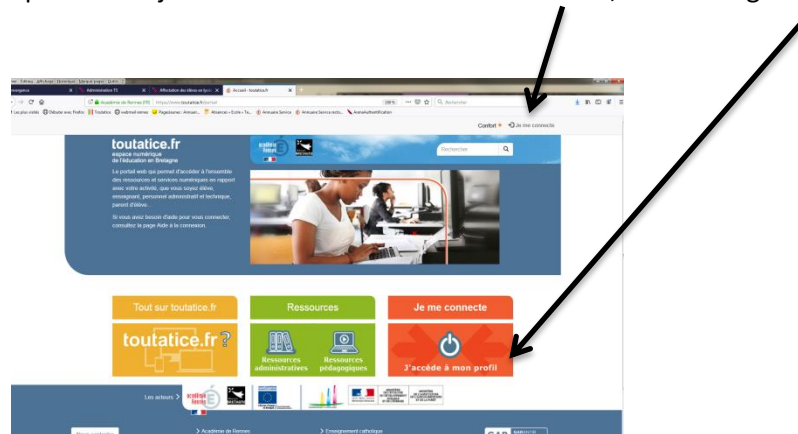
Administration T1
Affectation des élèves en lycée
Accueil - toutatice.fr
Académie de Rennes (FR) | https://www.toutatice.fr/portail
Rechercher
Les plus visités
Débuter avec Firefox
Toutatice
webmail rennes
Pagesjaunes : Annuair...
Absences « Ecole » To...
Annuaire Service
Annuaire Service rectorat...
AnnuAuthentification
Confort
Je me connecte
toutatice.fr
espace numérique de l'éducation en Bretagne
Rechercher
Le portail web qui permet d'accéder à l'ensemble des ressources et services numériques en rapport avec votre activité, que vous soyez élève, enseignant, personnel administratif et technique, parent d'élève.
Si vous avez besoin d'aide pour vous connecter, consultez la page Aide à la connexion.
Tout sur toutatice.fr
toutatice.fr ?
Ressources
Ressources administratives
Ressources pédagogiques
Je me connecte
J'accède à mon profil
Les acteurs
Académie de Rennes
Enseignement catholique